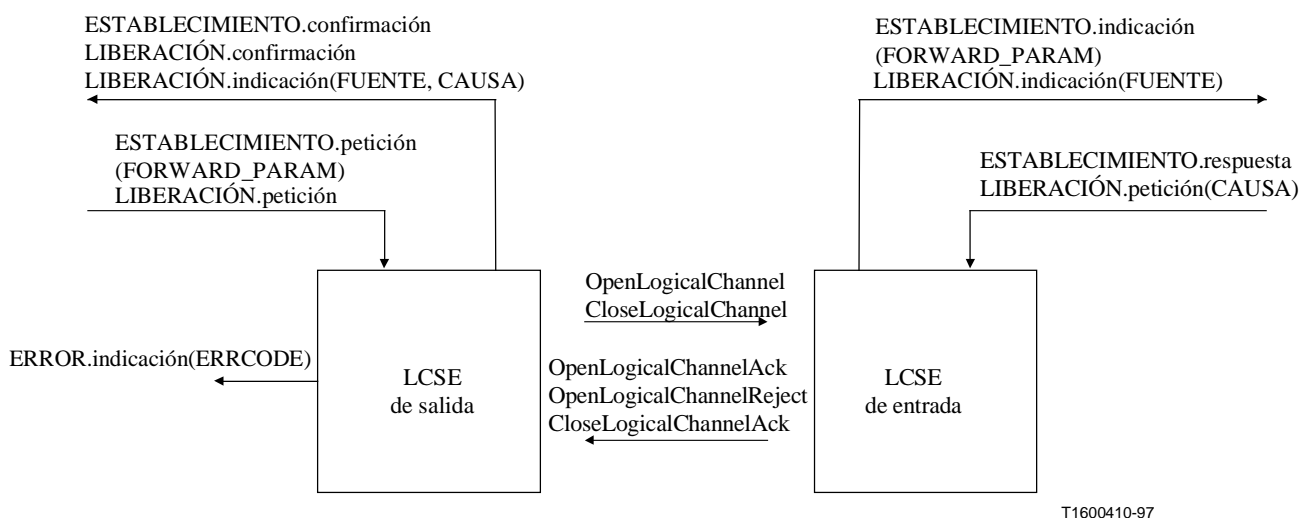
ESTABLECIMIENTO.confirmación
LIBERACIÓN.confirmación
LIBERACIÓN.indicación(FUENTE, CAUSA)

ESTABLECIMIENTO.petición
(FORWARD_PARAM)
LIBERACIÓN.petición

ESTABLECIMIENTO.indicación
(FORWARD_PARAM)
LIBERACIÓN.indicación(FUENTE)

ESTABLECIMIENTO.respuesta
LIBERACIÓN.petición(CAUSA)

ERROR.indicación(ERRCODE)

LCSE
de salida

OpenLogicalChannel
CloseLogicalChannel

OpenLogicalChannelAck
OpenLogicalChannelReject
CloseLogicalChannelAck

LCSE
de entrada

T1600410-97